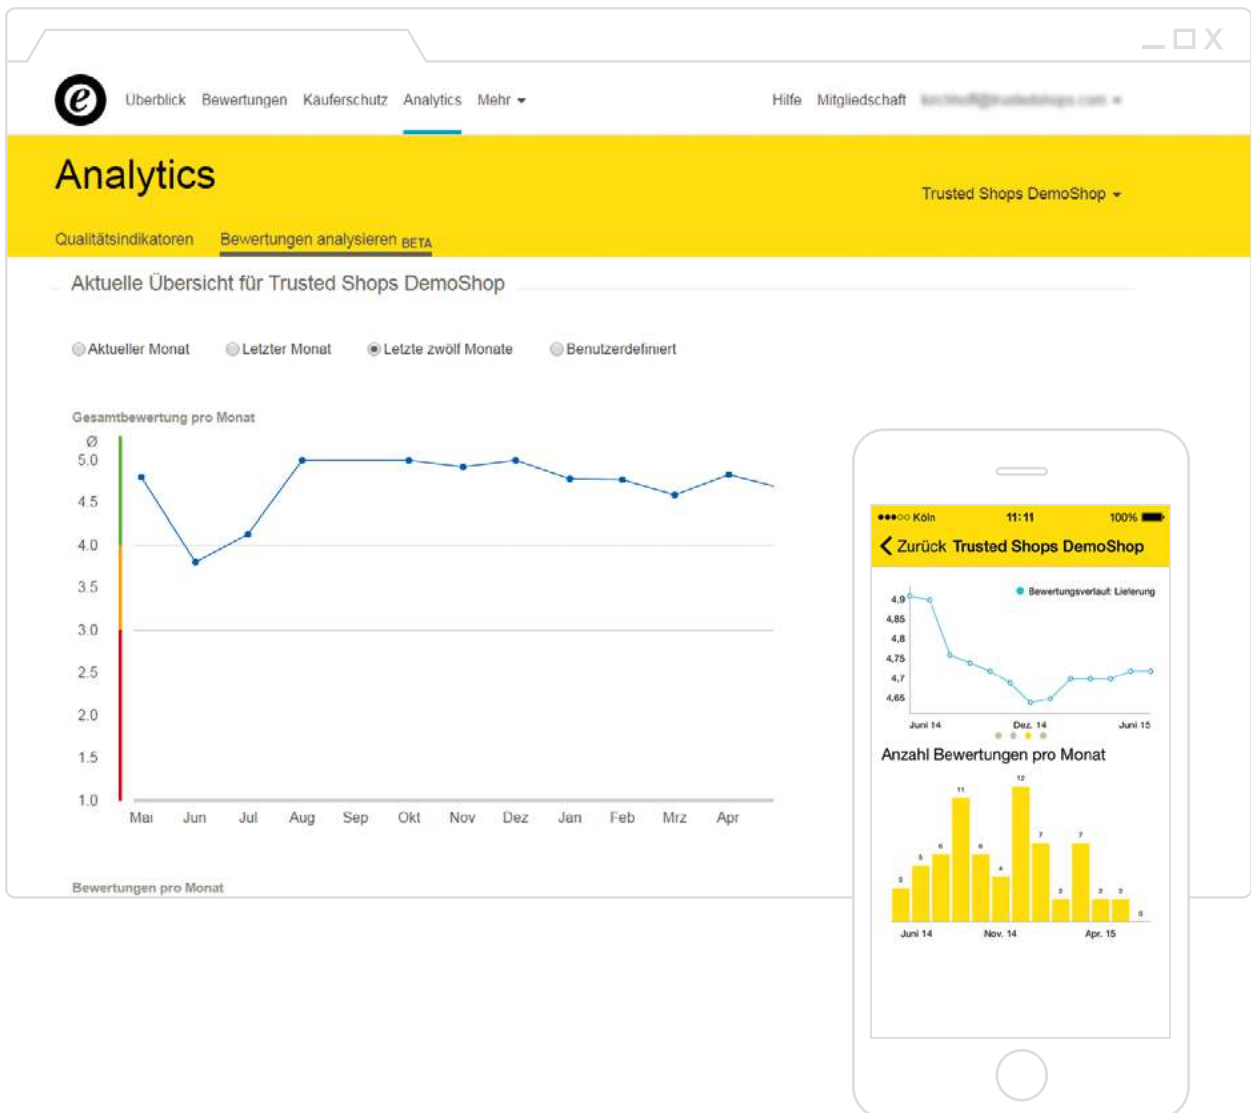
e Überblick Bewertungen Käuferschutz Analytics Mehr

Hilfe Mitgliedschaft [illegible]

Analytics

Trusted Shops DemoShop

Qualitätsindikatoren Bewertungen analysieren BETA

Aktuelle Übersicht für Trusted Shops DemoShop

Aktueller Monat Letzter Monat Letzte zwölf Monate Benutzerdefiniert

Gesamtbewertung pro Monat

Ø
5.0
4.5
4.0
3.5
3.0
2.5
2.0
1.5
1.0

Mai Jun Jul Aug Sep Okt Nov Dez Jan Feb Mrz Apr

Bewertungen pro Monat

●●●○○ Köln 11:11 100%

< Zurück Trusted Shops DemoShop

Bewertungsverlauf: Lieferung

4,9
4,85
4,8
4,75
4,7
4,65

Juni 14 Dez. 14 Juni 15

Anzahl Bewertungen pro Monat

3 5 6 11 6 4 12 7 2 7 2 2 0

Juni 14 Nov. 14 Apr. 15